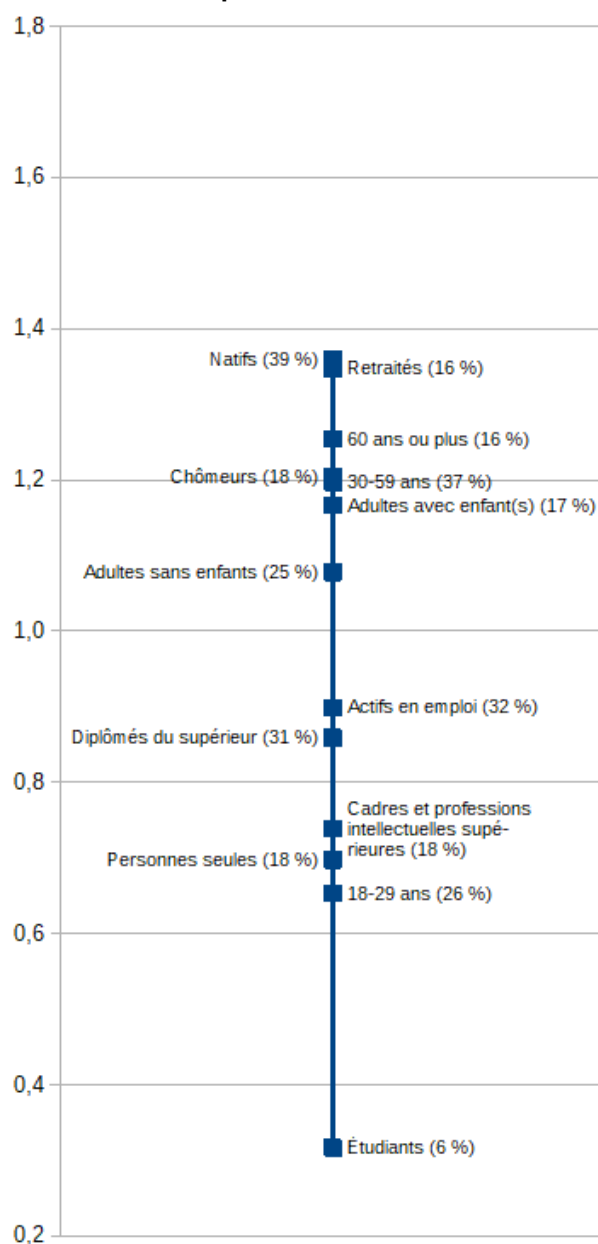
1,8

1,6

1,4

1,2

1,0

0,8

0,6

0,4

0,2

Natifs (39 %)
Retraités (16 %)
60 ans ou plus (16 %)
Chômeurs (18 %)
30-59 ans (37 %)
Adultes avec enfant(s) (17 %)
Adultes sans enfants (25 %)
Actifs en emploi (32 %)
Diplômés du supérieur (31 %)
Cadres et professions intellectuelles supérieures (18 %)
Personnes seules (18 %)
18-29 ans (26 %)
Étudiants (6 %)